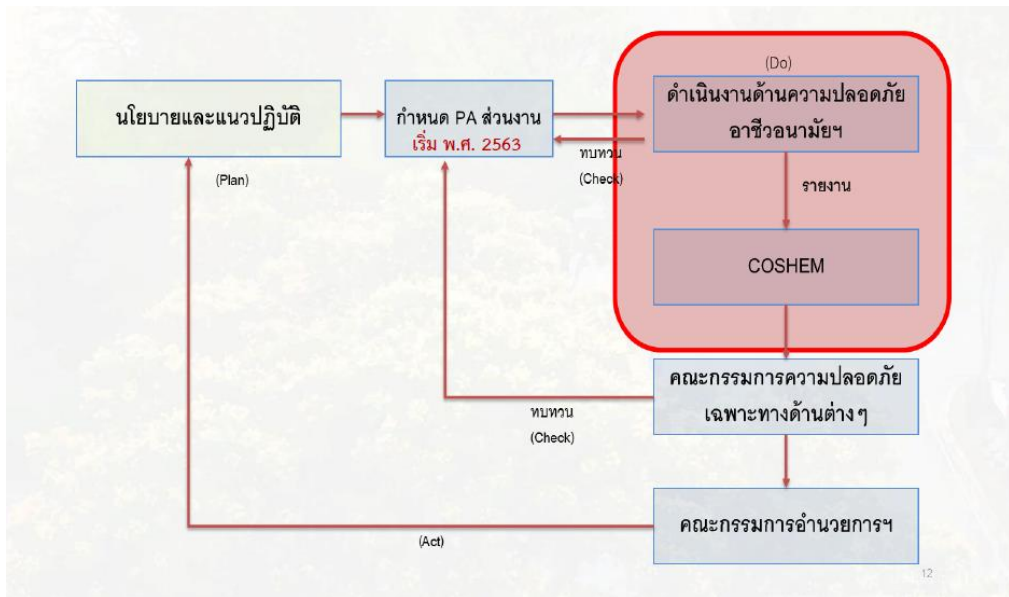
นโยบายและแนวปฏิบัติ

(Plan)

กำหนด PA ส่วนงาน
เริ่ม พ.ศ. 2563

ทบทวน
(Check)

(Do)

ดำเนินงานด้านความปลอดภัยอาชีวอนามัยฯ

รายงาน

COSHEM

คณะกรรมการความปลอดภัยเฉพาะทางด้านต่างๆ

ทบทวน
(Check)

คณะกรรมการอำนวยการฯ

(Act)

12